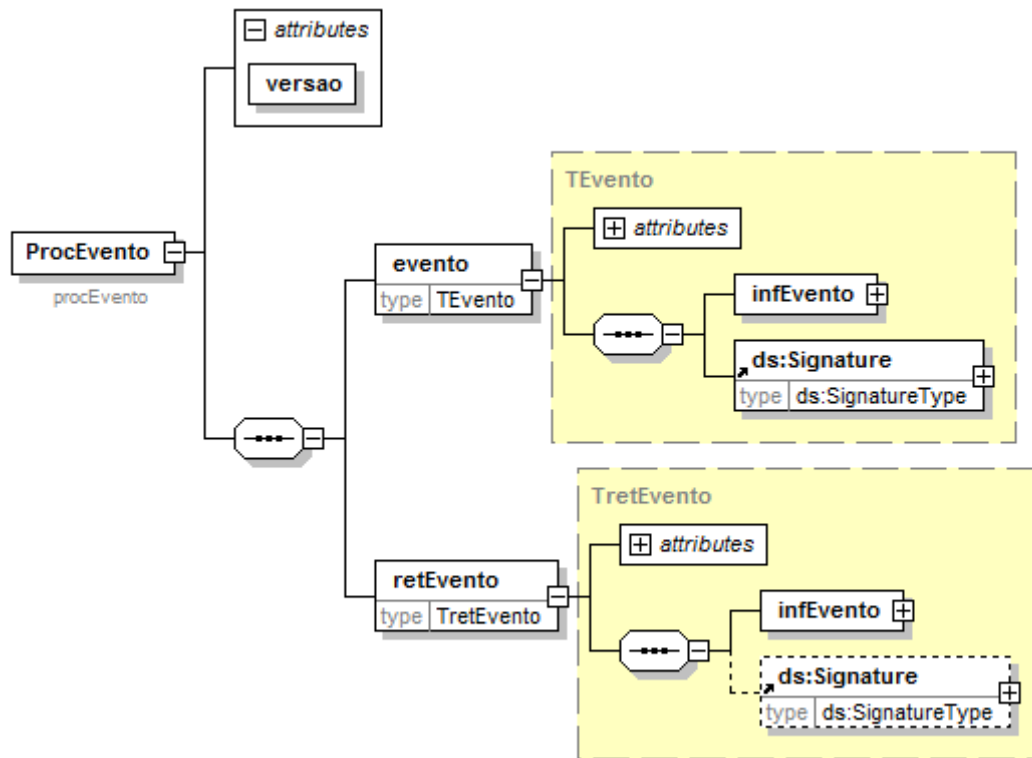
attributes

versao

ProcEvento

procEvento

TEvento

attributes

evento

type TEvento

infEvento

ds:Signature

type ds:SignatureType

TretEvento

attributes

retEvento

type TretEvento

infEvento

ds:Signature

type ds:SignatureType